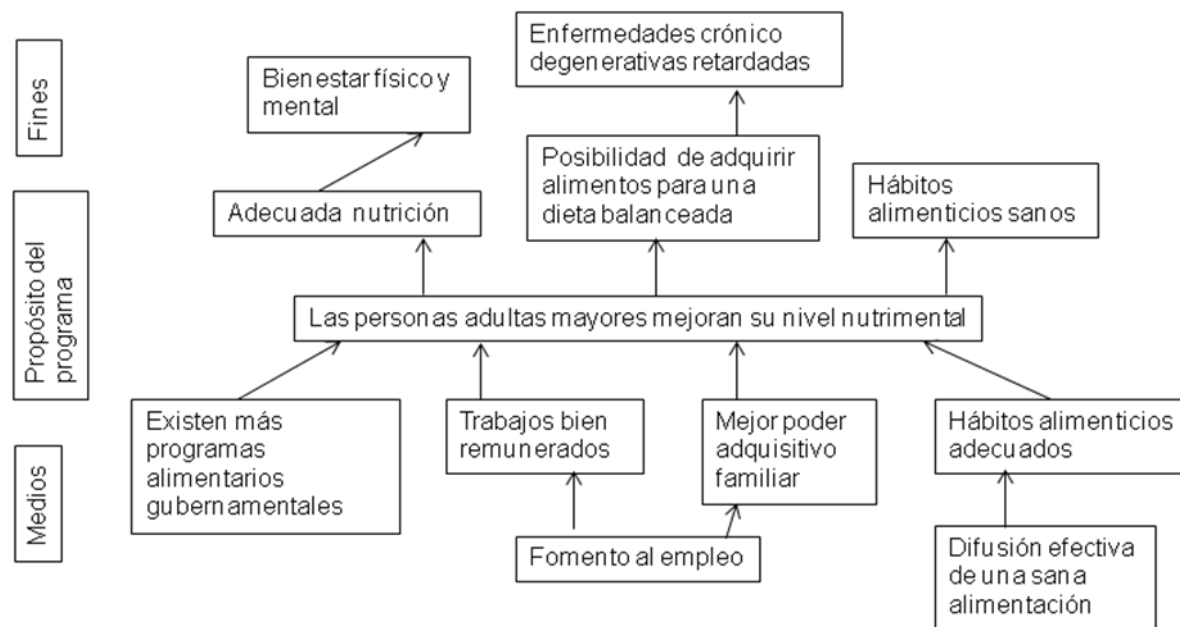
Fines

Enfermedades crónico degenerativas retardadas

Bienestar físico y mental

Posibilidad de adquirir alimentos para una dieta balanceada

Propósito del programa

Adecuada nutrición

Hábitos alimenticios sanos

Las personas adultas mayores mejoran su nivel nutrimental

Medios

Existen más programas alimentarios gubernamentales

Trabajos bien remunerados

Mejor poder adquisitivo familiar

Hábitos alimenticios adecuados

Fomento al empleo

Difusión efectiva de una sana alimentación